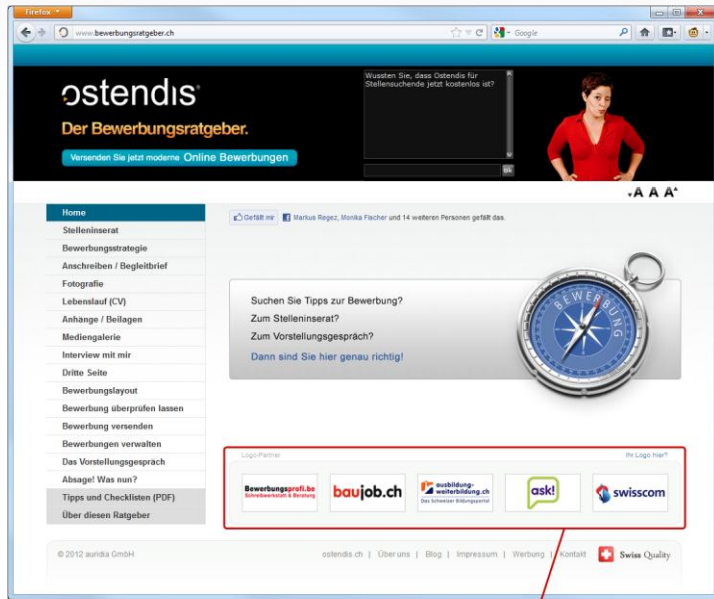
Firefox

www.bewerbungsratgeber.ch

Google

ostendis

Der Bewerbungsratgeber.

Versenden Sie jetzt moderne Online Bewerbungen

Wussten Sie, dass Ostendis für Stellensuchende jetzt kostenlos ist?

Ok

-A A A+

Home
Stelleninserat
Bewerbungsstrategie
Anschreiben / Begleitbrief
Fotografie
Lebenslauf (CV)
Anhänge / Beilagen
Mediengalerie
Interview mit mir
Dritte Seite
Bewerbungslayout
Bewerbung überprüfen lassen
Bewerbung versenden
Bewerbungen verwalten
Das Vorstellungsgespräch
Absage! Was nun?
Tipps und Checklisten (PDF)
Über diesen Ratgeber

Gefällt mir Markus Regez, Monika Fischer und 14 weiteren Personen gefällt das.

Suchen Sie Tipps zur Bewerbung?
Zum Stelleninserat?
Zum Vorstellungsgespräch?
Dann sind Sie hier genau richtig!

BEWERBUNG

Logo-Partner

Ihr Logo hier?

Bewerbungsprofi.be Schreibwerkstatt & Beratung

baujob.ch

ausbildung-weiterbildung.ch Das Schweizer Bildungsportal

ask!

swisscom

© 2012 auridia GmbH

ostendis.ch | Über uns | Blog | Impressum | Werbung | Kontakt

Swiss Quality